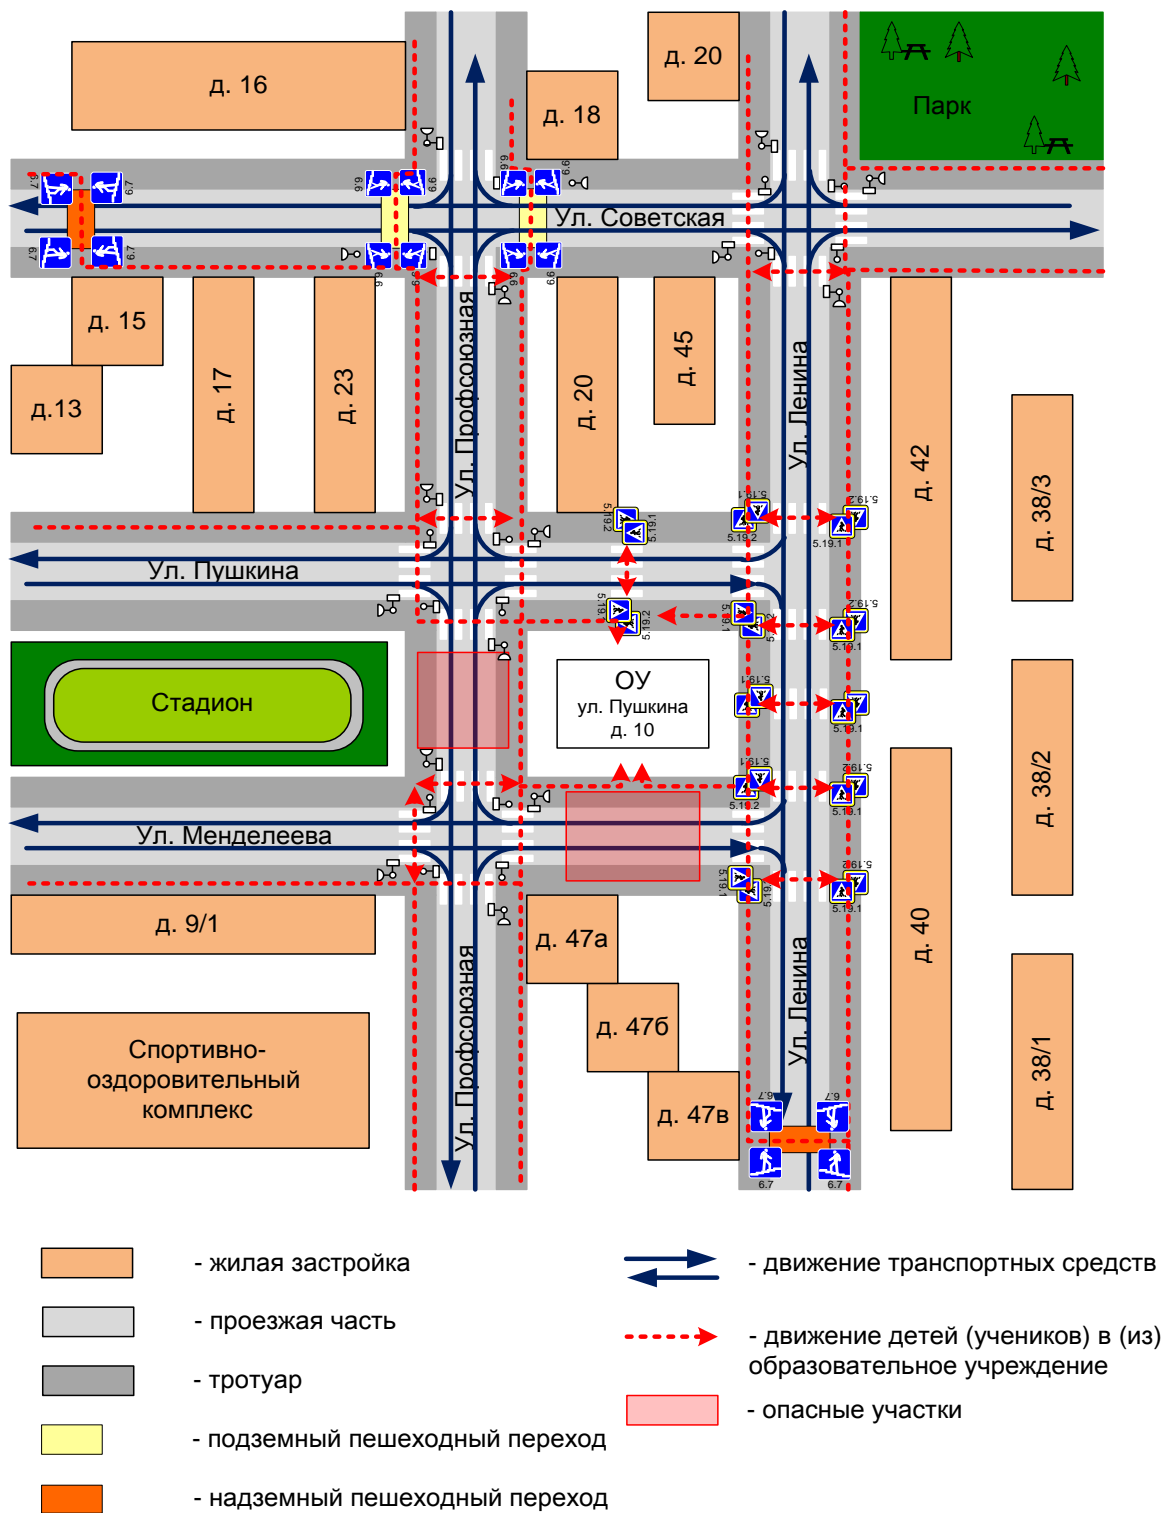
д. 16

д. 18

д. 20

Парк

Ул. Советская

6.7

6.7

6.7

6.7

6.6

6.6

6.6

6.6

6.6

6.6

6.6

6.6

д. 15

д.13

д. 17

д. 23

Ул. Профсоюзная

д. 20

д. 45

Ул. Ленина

д. 42

д. 38/3

Ул. Пушкина

5.19.1

5.19.2

5.19.1

5.19.2

5.19.1

5.19.2

Стадион

ОУ
ул. Пушкина
д. 10

д. 38/2

Ул. Менделеева

д. 9/1

д. 47а

д. 47б

д. 47в

д. 40

д. 38/1

Спортивно-оздоровительный комплекс

Ул. Профсоюзная

Ул. Ленина

6.7

6.7

6.7

6.7

- жилая застройка

- проезжая часть

- тротуар

- подземный пешеходный переход

- надземный пешеходный переход

- движение транспортных средств

- движение детей (учеников) в (из) образовательное учреждение

- опасные участки